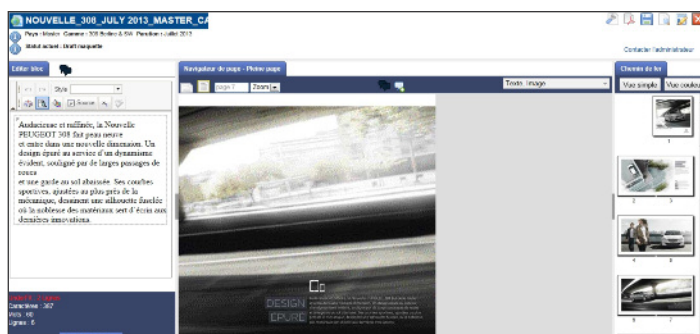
NOUVELLE_308_JULY 2013_MASTER_CA

Pays : Mexico Gamme : 308 Berline & SW Parution : Juillet 2013

Statut actuel : Draft maquette

Contacter l'administrateur

Editer bloc

Style

Annuler

Audacieuse et raffinée, la Nouvelle PEUGEOT 308 fait peau neuve et entre dans une nouvelle dimension. Un design épuré au service d'un dynamisme évident, souligné par de larges passages de roues et une garde au sol abaissée. Ses courbes sportives, ajustées au plus près de la mécanique, dessinent une silhouette élancée où la noblesse des matériaux sert d'écrin aux dernières innovations.

Caractères : 367
Mots : 60
Lignes : 6

Navigateur de page - Pleine page

page 7

Zoom

Texte Image

DESIGN
ÉPURÉ

Chemin de fer

Vue simple

Vue couleur

1

2 3

4 5

6 7